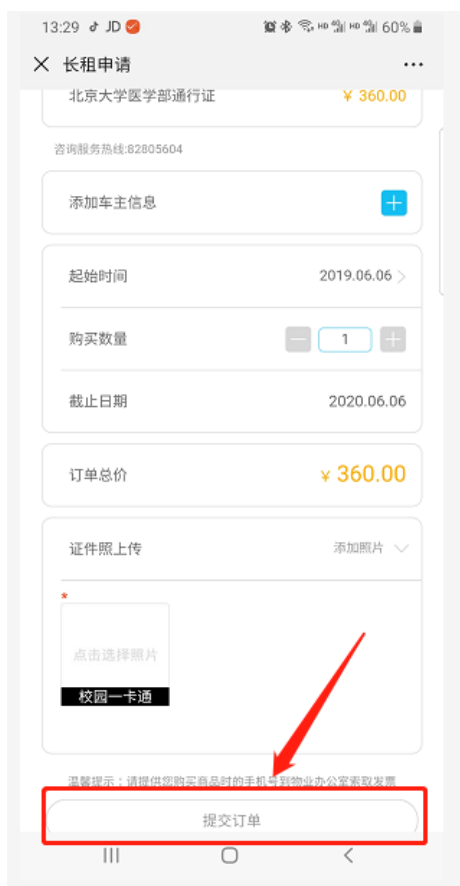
13:29 JD 60%

× 长租申请 ···

北京大学医学部通行证 ¥ 360.00

咨询服务热线:82805604

添加车主信息 +

起始时间 2019.06.06 >

购买数量 − 1 +

截止日期 2020.06.06

订单总价 ¥ 360.00

证件照上传 添加照片

*

点击选择照片

校园一卡通

温馨提示：请提供您购买商品时的手机号到物业办公室索取发票

提交订单